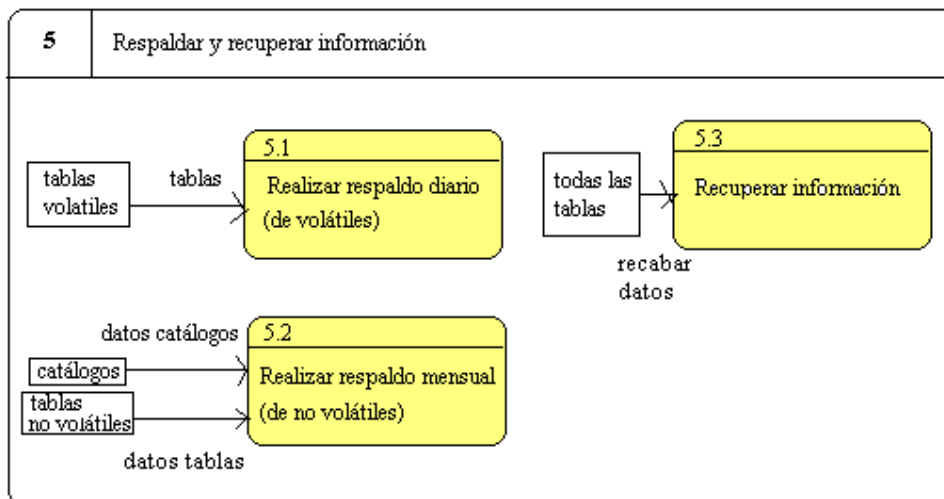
5

Respaldar y recuperar información

tablas volatiles

tablas

5.1

Realizar respaldo diario (de volátiles)

todas las tablas

5.3

Recuperar información

recabar datos

datos catálogos

5.2

catálogos

Realizar respaldo mensual (de no volátiles)

tablas no volátiles

datos tablas